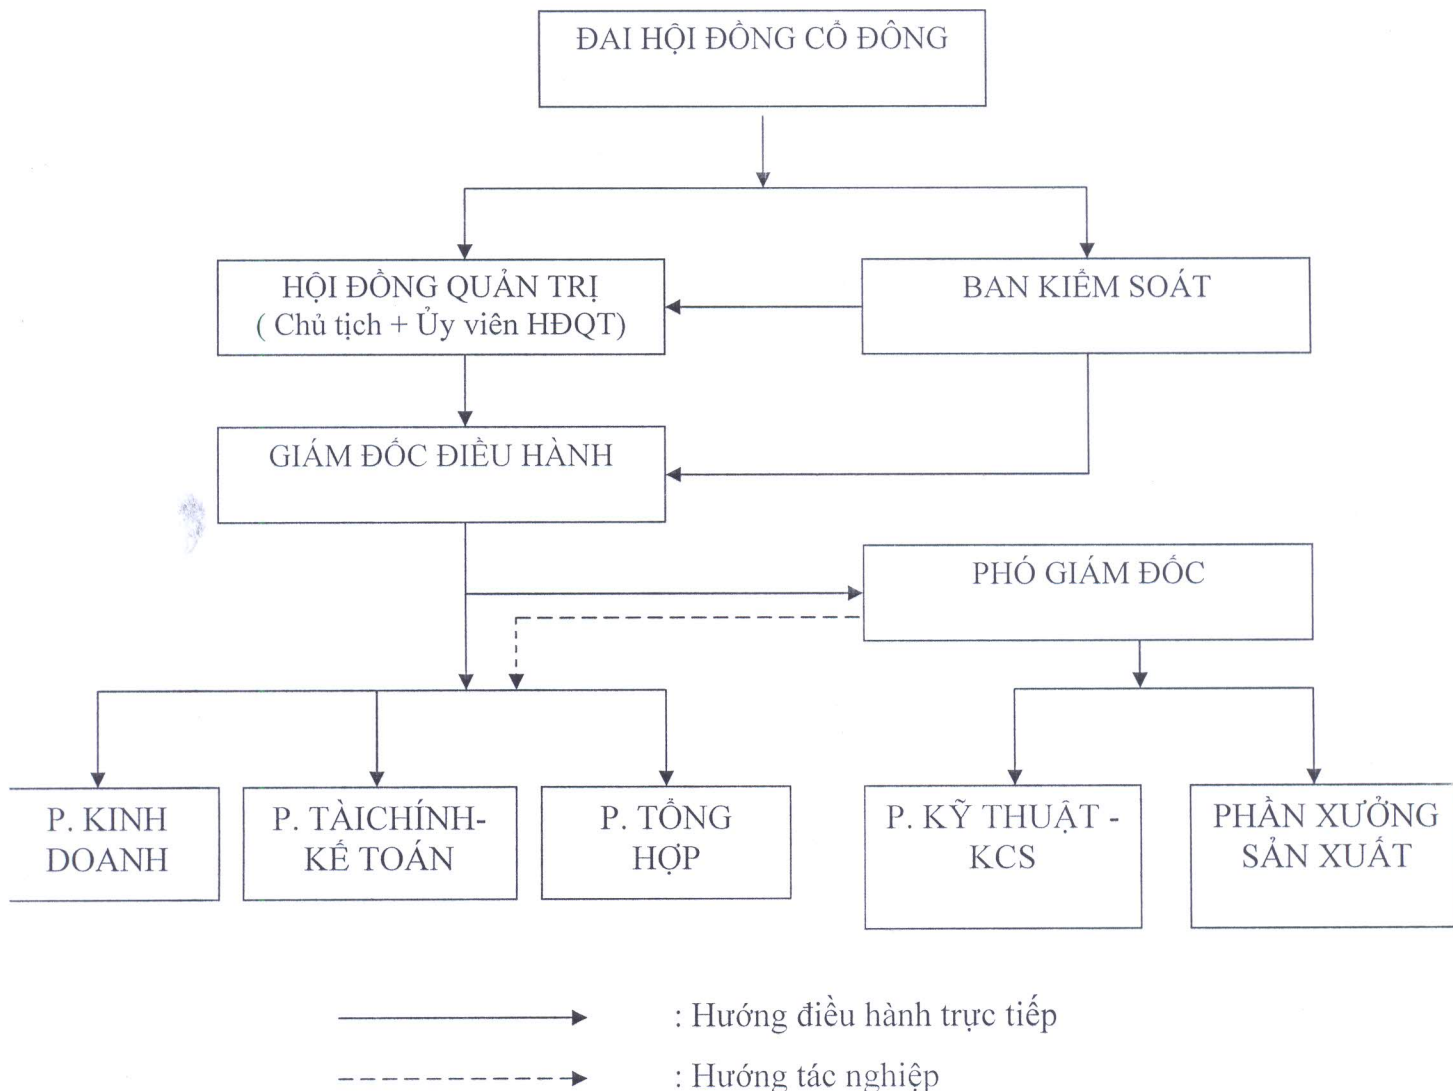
ĐAI HỘI ĐỒNG CỔ ĐÔNG

HỘI ĐỒNG QUẢN TRỊ
( Chủ tịch + Ủy viên HĐQT)

BAN KIỂM SOÁT

GIÁM ĐỐC ĐIỀU HÀNH

PHÓ GIÁM ĐỐC

P. KINH DOANH

P. TÀICHÍNH-KẾ TOÁN

P. TỔNG HỢP

P. KỸ THUẬT - KCS

PHẦN XƯỞNG SẢN XUẤT

: Hướng điều hành trực tiếp

: Hướng tác nghiệp